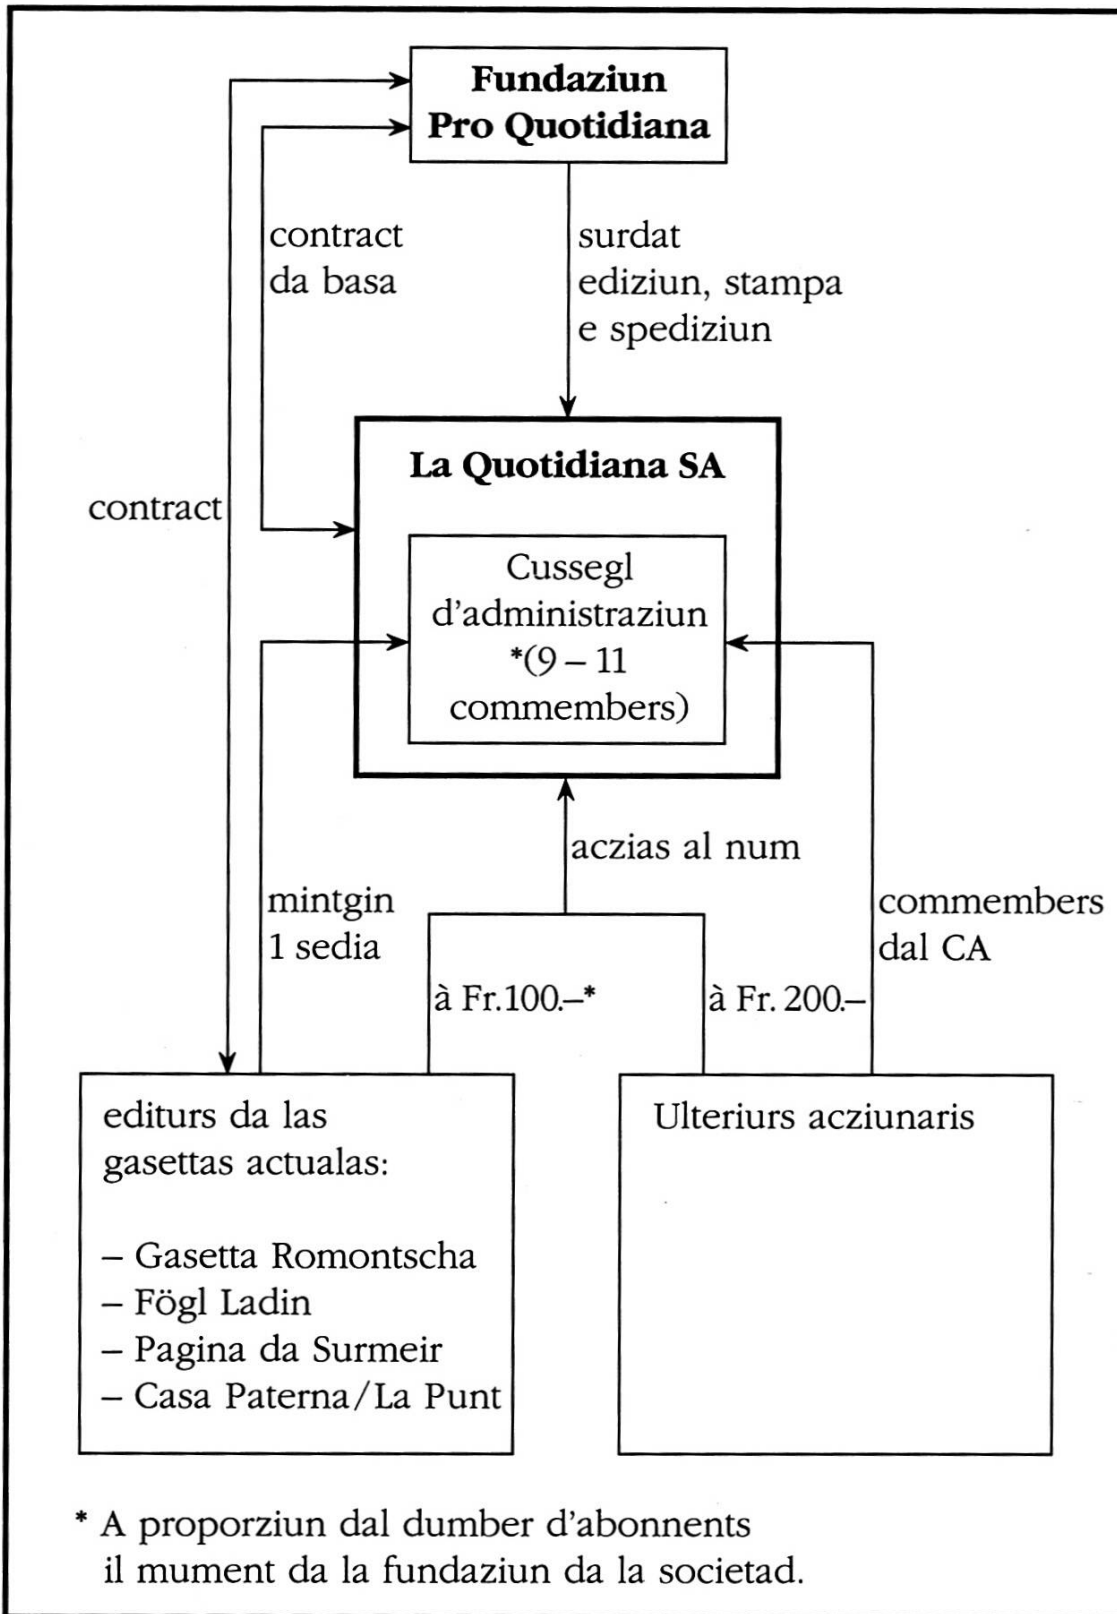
Fundaziun Pro Quotidiana

contract da basa

surdat ediziun, stampa e spediziun

contract

La Quotidiana SA

Cussegl d'administraziun *(9 – 11 commembers)

aczias al num

mintgin 1 sedia

commembers dal CA

à Fr.100.–*

à Fr. 200.–

editurs da las gasettas actualas:

– Gasetta Romontscha
– Fögl Ladin
– Pagina da Surmeir
– Casa Paterna/La Punt

Ulteriurs acziunaris

* A proporziun dal dumber d'abonnents il mument da la fundaziun da la societad.